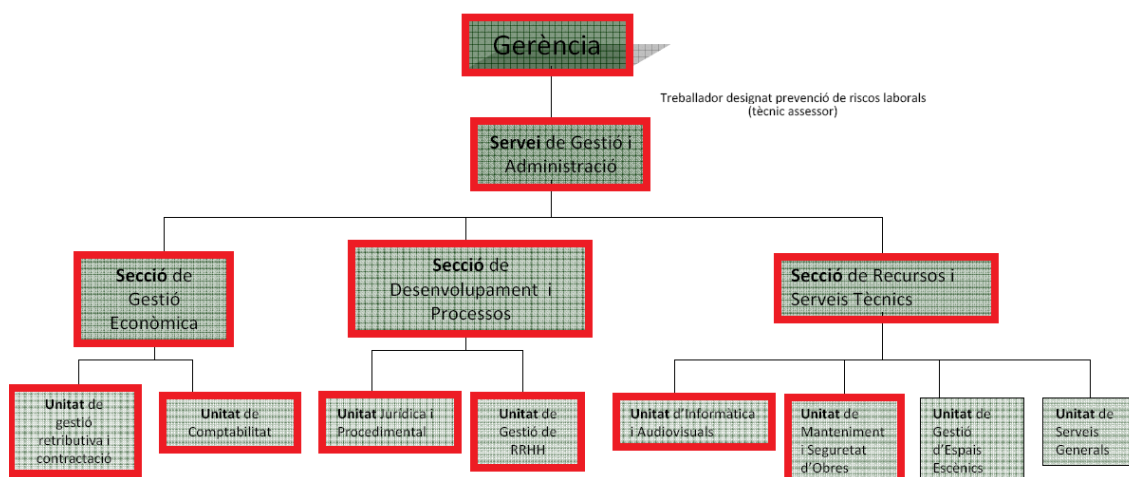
Gerència

Treballador designat prevenció de riscos laborals (tècnic assessor)

Servei de Gestió i Administració

Secció de Gestió Econòmica

Secció de Desenvolupament i Processos

Secció de Recursos i Serveis Tècnics

Unitat de gestió retributiva i contractació

Unitat de Comptabilitat

Unitat Jurídica i Procedimental

Unitat de Gestió de RRHH

Unitat d'Informàtica i Audiovisuals

Unitat de Manteniment i Seguretat d'Obres

Unitat de Gestió d'Espais Escènics

Unitat de Serveis Generals